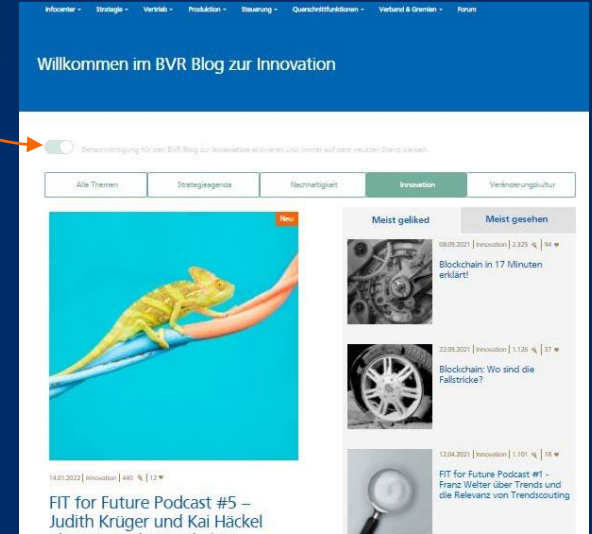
Infocenter ▾ Strategie ▾ Vertrieb ▾ Produktion ▾ Steuerung ▾ Querschnittfunktionen ▾ Verband & Gremien ▾ Forum

Willkommen im BVR Blog zur Innovation

Benachrichtigung für den BVR Blog zur Innovation aktivieren und immer auf dem neusten Stand bleiben

| Alle Themen | Strategieagenda | Nachhaltigkeit | Innovation | Veränderungskultur |
|---|---|---|---|---|

Neu

14.01.2022 | Innovation | 440 | 12

FIT for Future Podcast #5 – Judith Krüger und Kai Häckel

Meist geliked

Meist gesehen

08.09.2021 | Innovation | 2.325 | 94

Blockchain in 17 Minuten erklärt!

22.09.2021 | Innovation | 1.126 | 37

Blockchain: Wo sind die Fallstricke?

12.04.2021 | Innovation | 1.101 | 18

FIT for Future Podcast #1 - Franz Welter über Trends und die Relevanz von Trendscouting